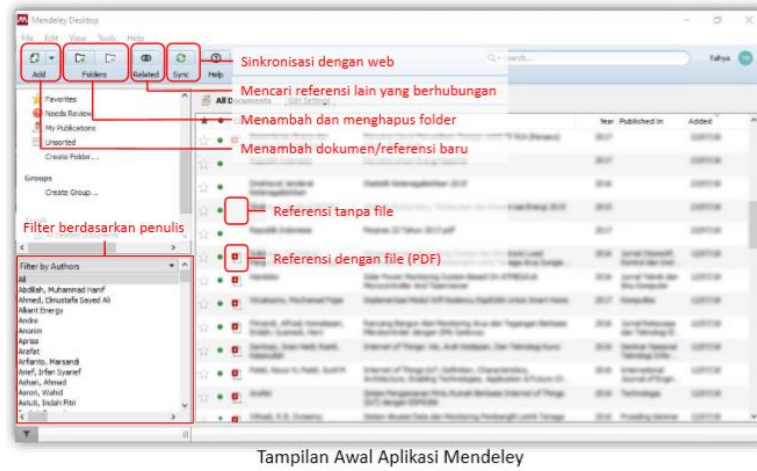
Mendeley Desktop

File Edit View Tools Help

Add Folders Related Sync Help

Sinkronisasi dengan web

Mencari referensi lain yang berhubungan

Menambah dan menghapus folder

Menambah dokumen/referensi baru

Search...

Tahya

Favorites
Needs Review
My Publications
Unsorted
Create Folder...

Groups
Create Group...

All Documents Edit Settings

Year Published In Added

Referensi tanpa file

Referensi dengan file (PDF)

Filter berdasarkan penulis

Filter by Authors

All
Abdillah, Muhammad Hanif
Ahmed, Elmustafa Sayed Ali
Alliant Energy
Andre
Anonim
Aprisa
Arafat
Arfianto, Marsandi
Arief, Irfan Syarief
Ashari, Ahmad
Asrori, Wahid
Astuti, Indah Fitri

Tampilan Awal Aplikasi Mendeley